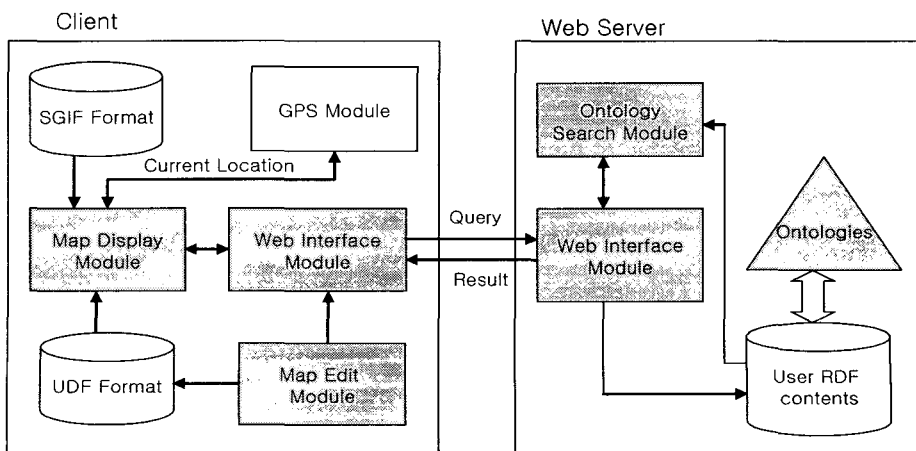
Client

SGIF Format

GPS Module

Current Location

Map Display Module

Web Interface Module

UDF Format

Map Edit Module

Query

Result

Web Server

Ontology Search Module

Web Interface Module

Ontologies

User RDF contents